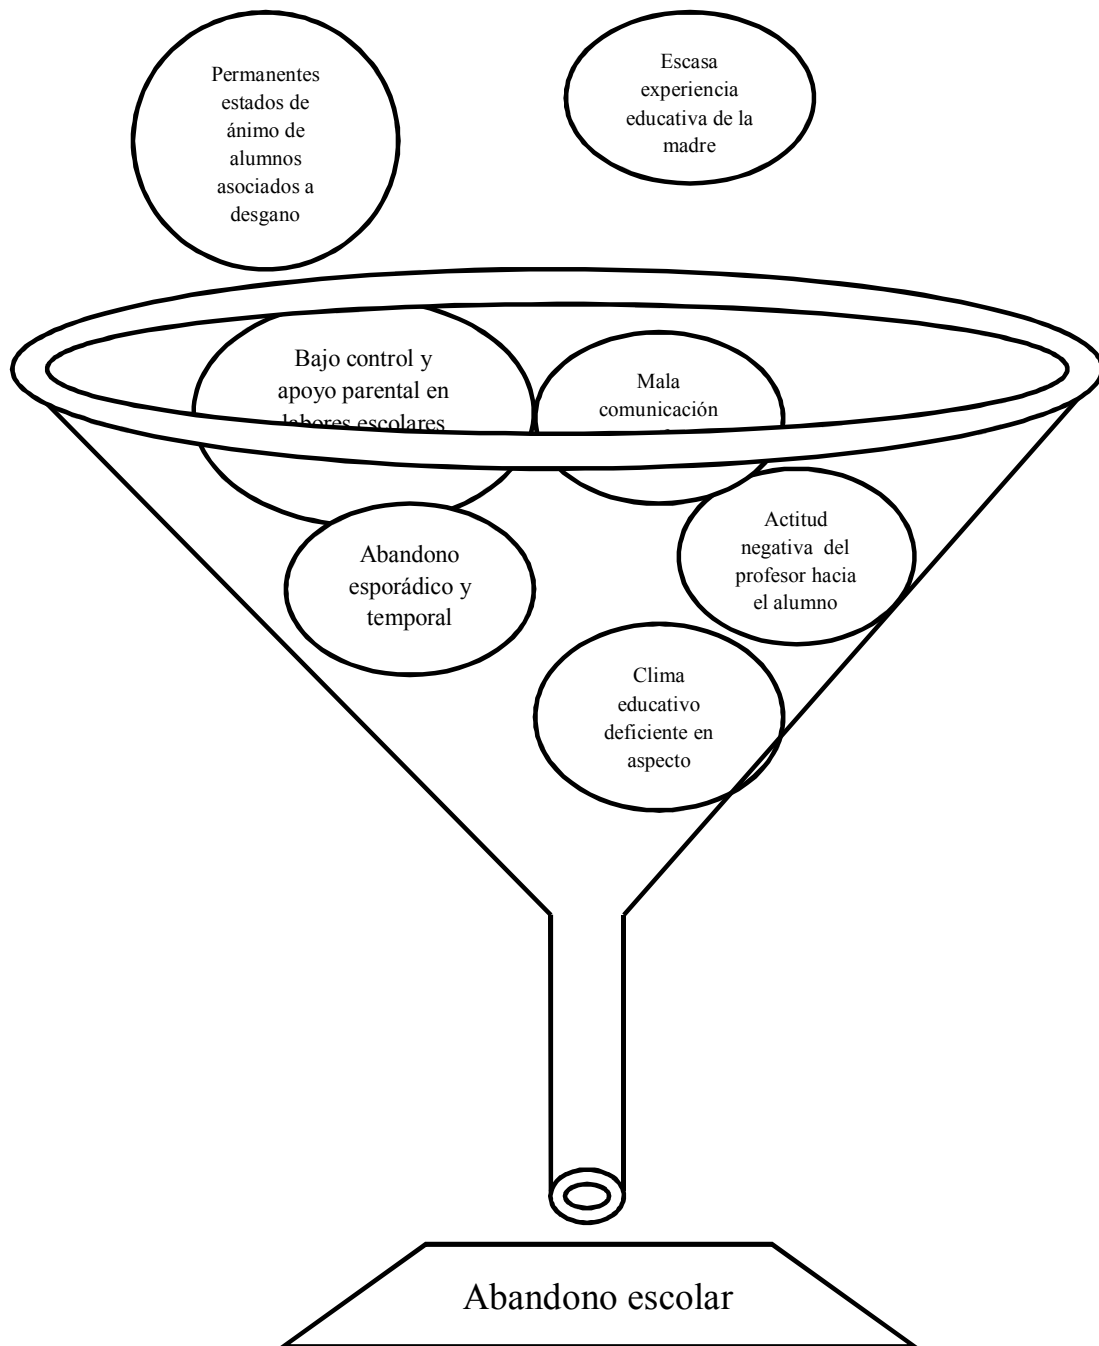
Permanentes estados de ánimo de alumnos asociados a desgano

Escasa experiencia educativa de la madre

Bajo control y apoyo parental en labores escolares

Mala comunicación

Abandono esporádico y temporal

Actitud negativa del profesor hacia el alumno

Clima educativo deficiente en aspecto

Abandono escolar